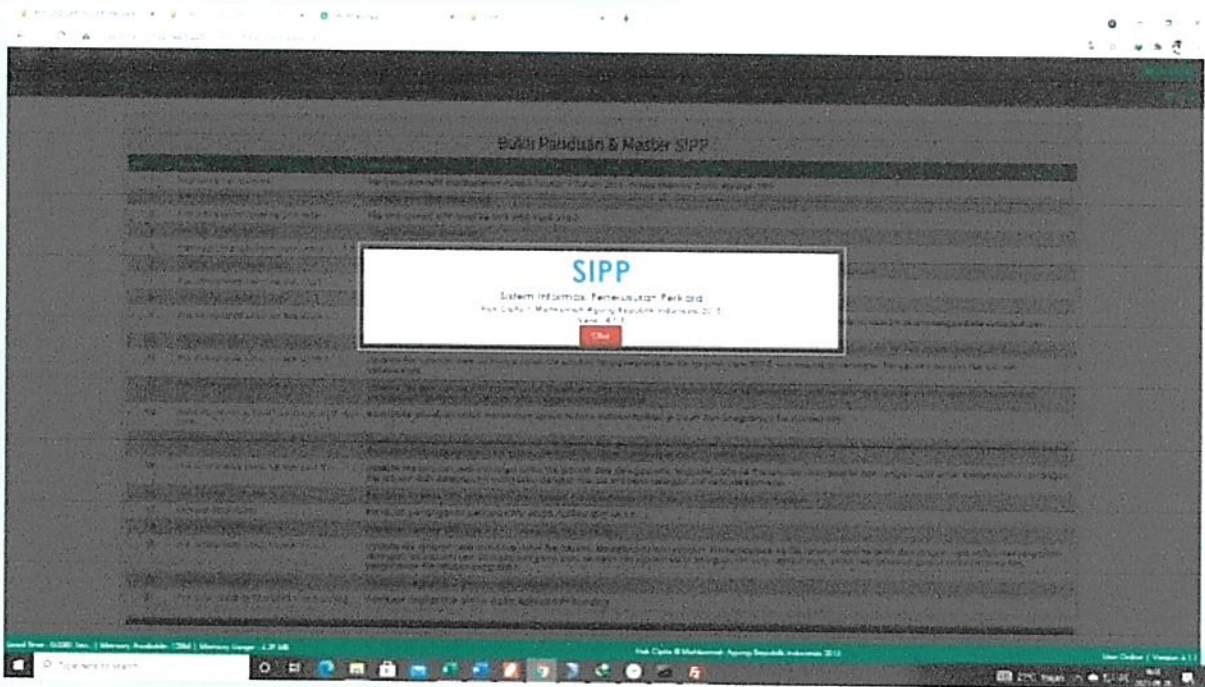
Buku Panduan & Master SIPP

SIPP

Sistem Informasi Penelusuran Perkara

Hak Cipta © Mahkamah Agung Republik Indonesia 2015

Versi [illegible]

Tutup

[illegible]

Hak Cipta © Mahkamah Agung Republik Indonesia 2015

User Online | Versi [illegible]

Type here to search